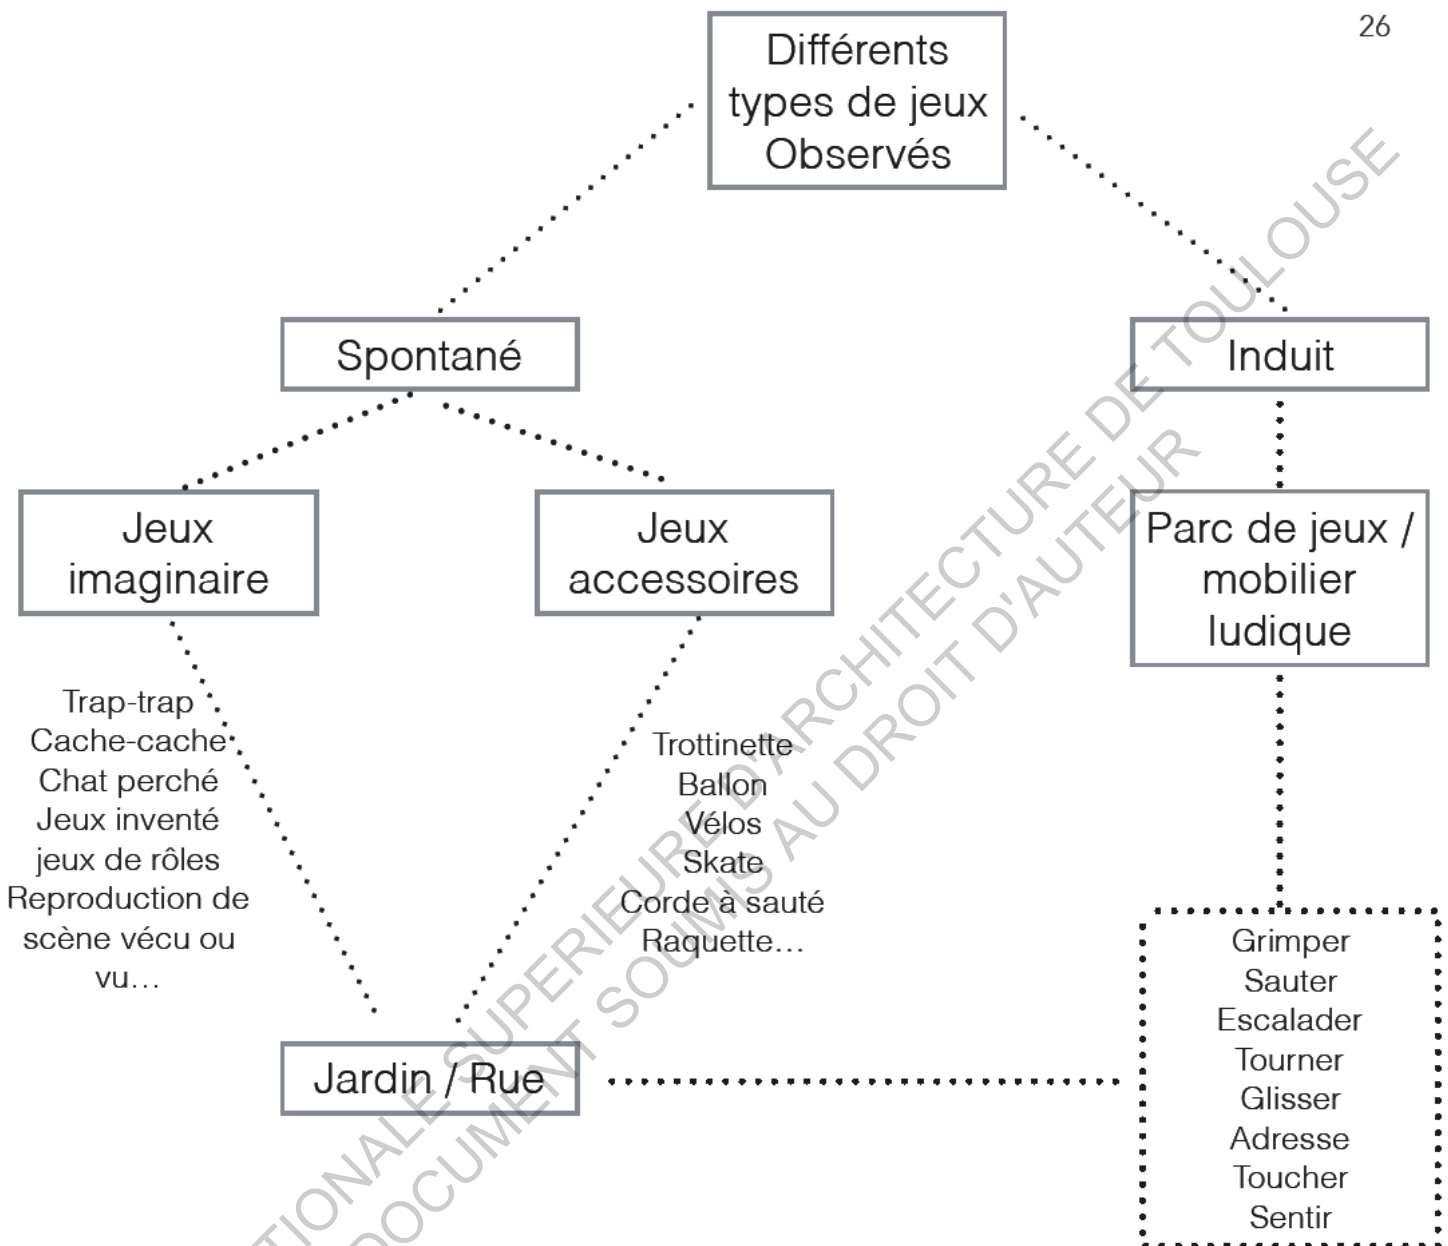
26

Différents types de jeux Observés

Spontané

Induit

Jeux imaginaire

Jeux accessoires

Parc de jeux / mobilier ludique

Trap-trap
Cache-cache
Chat perché
Jeux inventé
jeux de rôles
Reproduction de scène vécu ou vu…

Trottinette
Ballon
Vélos
Skate
Corde à sauté
Raquette…

Grimper
Sauter
Escalader
Tourner
Glisser
Adresse
Toucher
Sentir

Jardin / Rue

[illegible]TIONALE SUPERIEURE D'ARCHITECTURE DE TOULOUSE
DOCUMENT SOUMIS AU DROIT D'AUTEUR